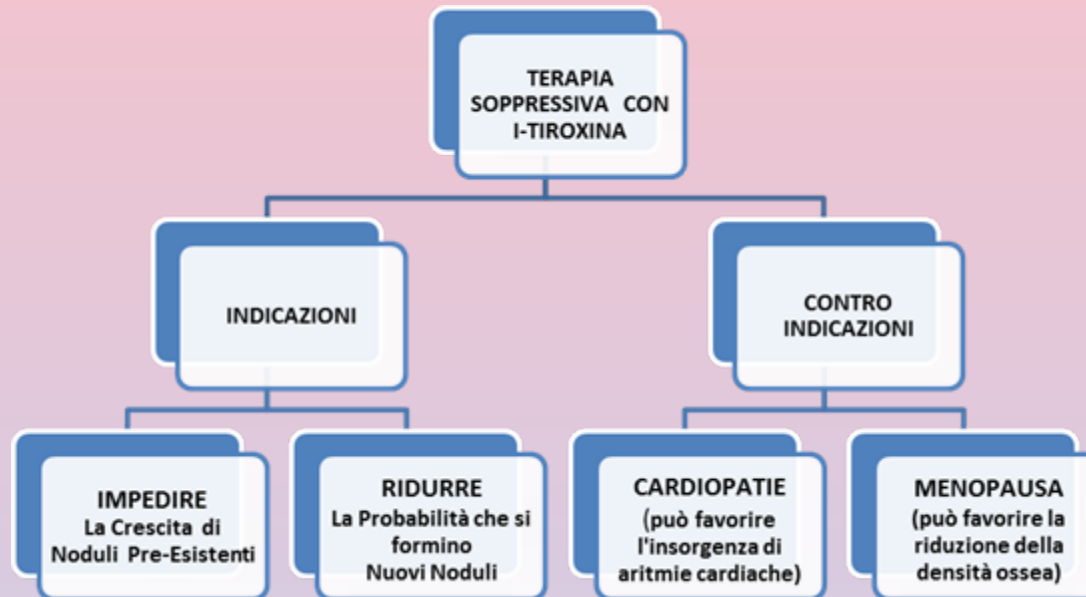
TERAPIA SOPPRESSIVA CON l-TIROXINA

INDICAZIONI

CONTRO INDICAZIONI

IMPEDIRE
La Crescita di Noduli Pre-Esistenti

RIDURRE
La Probabilità che si formino Nuovi Noduli

CARDIOPATIE
(può favorire l'insorgenza di aritmie cardiache)

MENOPAUSA
(può favorire la riduzione della densità ossea)